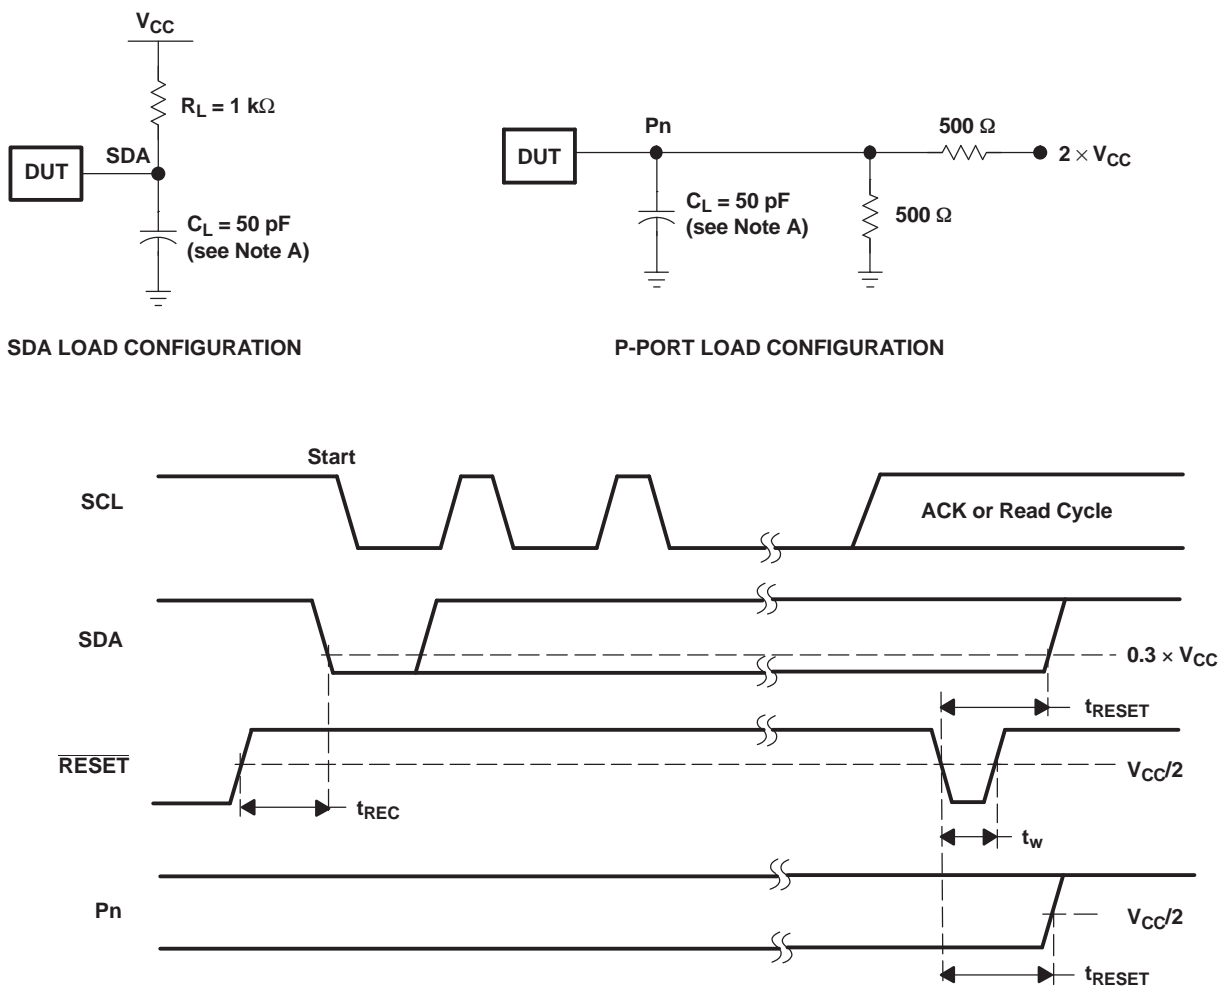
$V_{CC}$

$R_L = 1\ k\Omega$

DUT

SDA

$C_L = 50\ pF$ (see Note A)

SDA LOAD CONFIGURATION

DUT

Pn

$C_L = 50\ pF$ (see Note A)

$500\ \Omega$

$500\ \Omega$

$2 \times V_{CC}$

P-PORT LOAD CONFIGURATION

Start

SCL

ACK or Read Cycle

SDA

$0.3 \times V_{CC}$

$t_{RESET}$

$\overline{RESET}$

$V_{CC}/2$

$t_{REC}$

$t_w$

Pn

$V_{CC}/2$

$t_{RESET}$